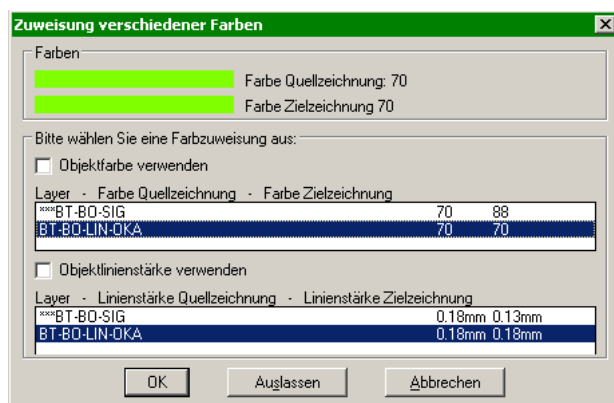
Zuweisung verschiedener Farben

Farben

Farbe Quellzeichnung: 70

Farbe Zielzeichnung 70

Bitte wählen Sie eine Farbzuweisung aus:

Objektfarbe verwenden

Layer - Farbe Quellzeichnung - Farbe Zielzeichnung

| | | |
|---|---|---|
| ***BT-BO-SIG | 70 | 88 |
| BT-BO-LIN-OKA | 70 | 70 |

Objektlinienstärke verwenden

Layer - Linienstärke Quellzeichnung - Linienstärke Zielzeichnung

| | | |
|---|---|---|
| ***BT-BO-SIG | 0.18mm | 0.13mm |
| BT-BO-LIN-OKA | 0.18mm | 0.18mm |

OK Auslassen Abbrechen